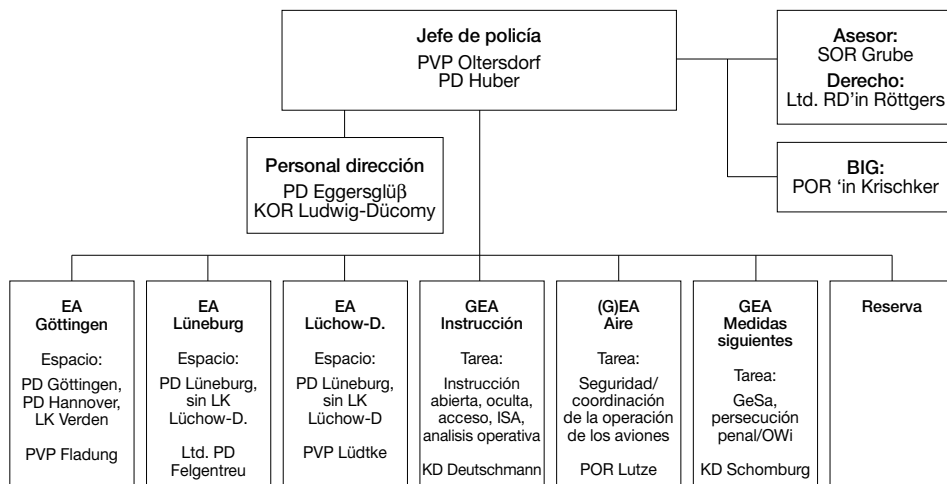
Jefe de policía
PVP Oltersdorf
PD Huber

Asesor:
SOR Grube
Derecho:
Ltd. RD'in Röttgers

Personal dirección
PD Eggersglüβ
KOR Ludwig-Dücomy

BIG:
POR 'in Krischker

EA
Göttingen
Espacio:
PD Göttingen,
PD Hannover,
LK Verden
PVP Fladung

EA
Lüneburg
Espacio:
PD Lüneburg,
sin LK
Lüchow-D.
Ltd. PD
Felgentreu

EA
Lüchow-D.
Espacio:
PD Lüneburg,
sin LK
Lüchow-D
PVP Lüdtke

GEA
Instrucción
Tarea:
Instrucción
abierta, oculta,
acceso, ISA,
analisis operativa
KD Deutschmann

(G)EA
Aire
Tarea:
Seguridad/
coordinación
de la operación
de los aviones
POR Lutze

GEA
Medidas
siguientes
Tarea:
GeSa,
persecución
penal/OWi
KD Schomburg

Reserva